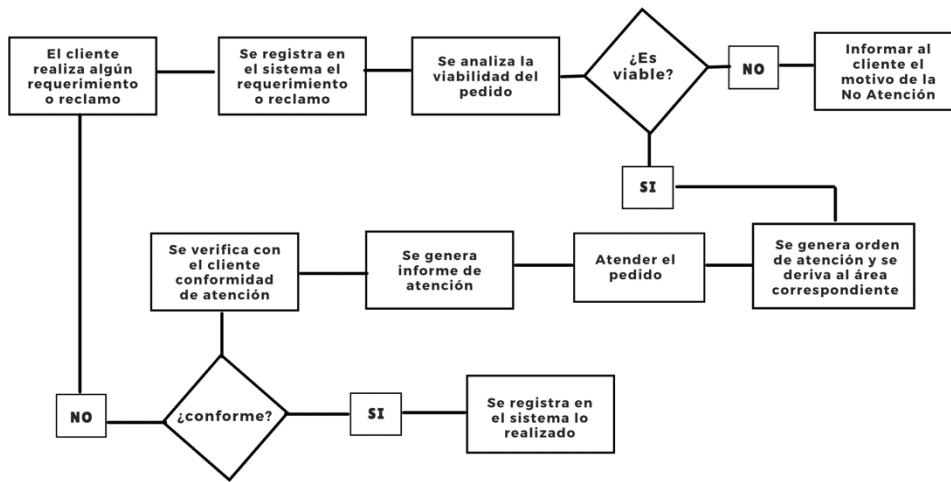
El cliente realiza algún requerimiento o reclamo

Se registra en el sistema el requerimiento o reclamo

Se analiza la viabilidad del pedido

¿Es viable?

NO

Informar al cliente el motivo de la No Atención

SI

Se genera orden de atención y se deriva al área correspondiente

Atender el pedido

Se genera informe de atención

Se verifica con el cliente conformidad de atención

¿conforme?

NO

SI

Se registra en el sistema lo realizado